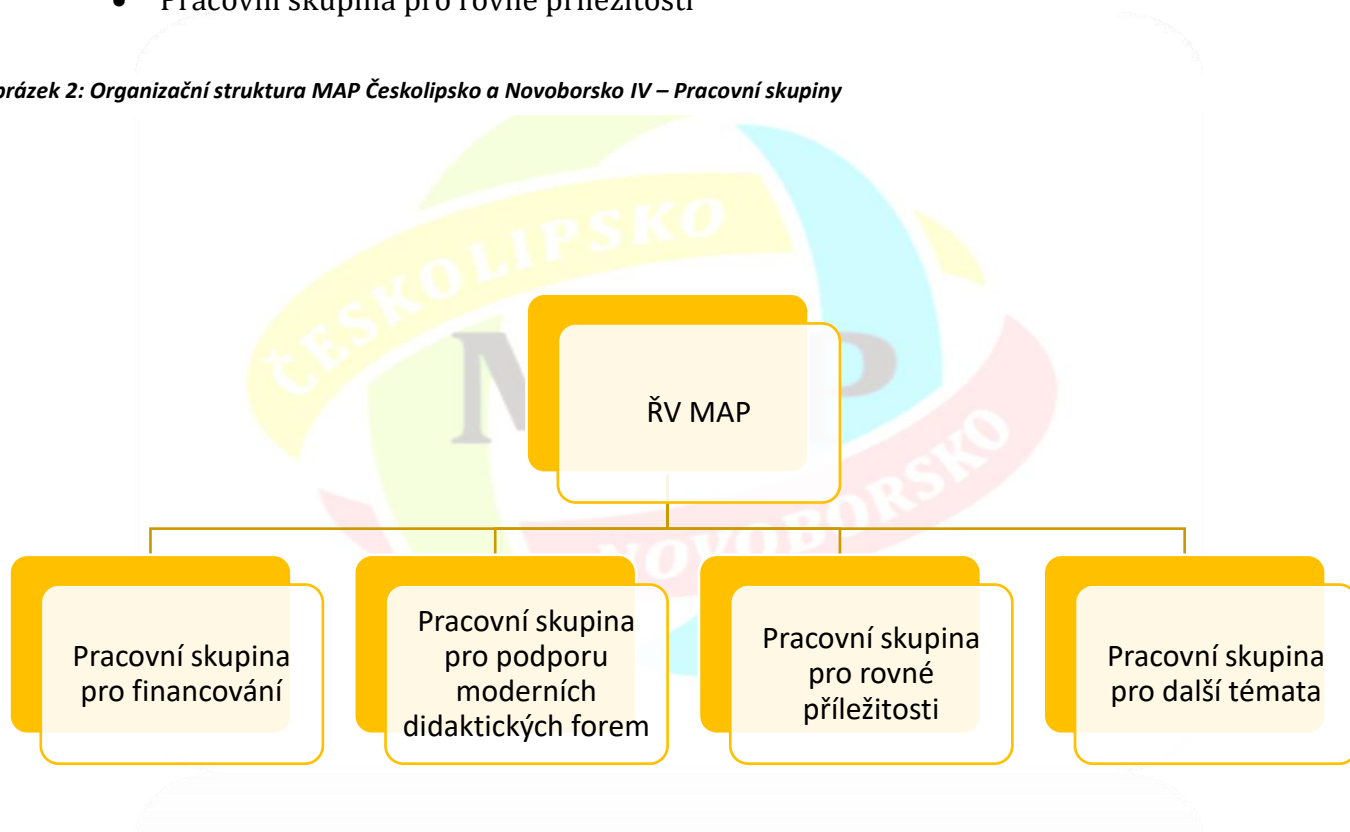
• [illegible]

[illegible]brázek 2: Organizační struktura MAP Českolipsko a Novoborsko IV – Pracovní skupiny

ČESKOLIPSKO

MAP

NOVOBORSKO

ŘV MAP

Pracovní skupina pro financování

Pracovní skupina pro podporu moderních didaktických forem

Pracovní skupina pro rovné příležitosti

Pracovní skupina pro další témata